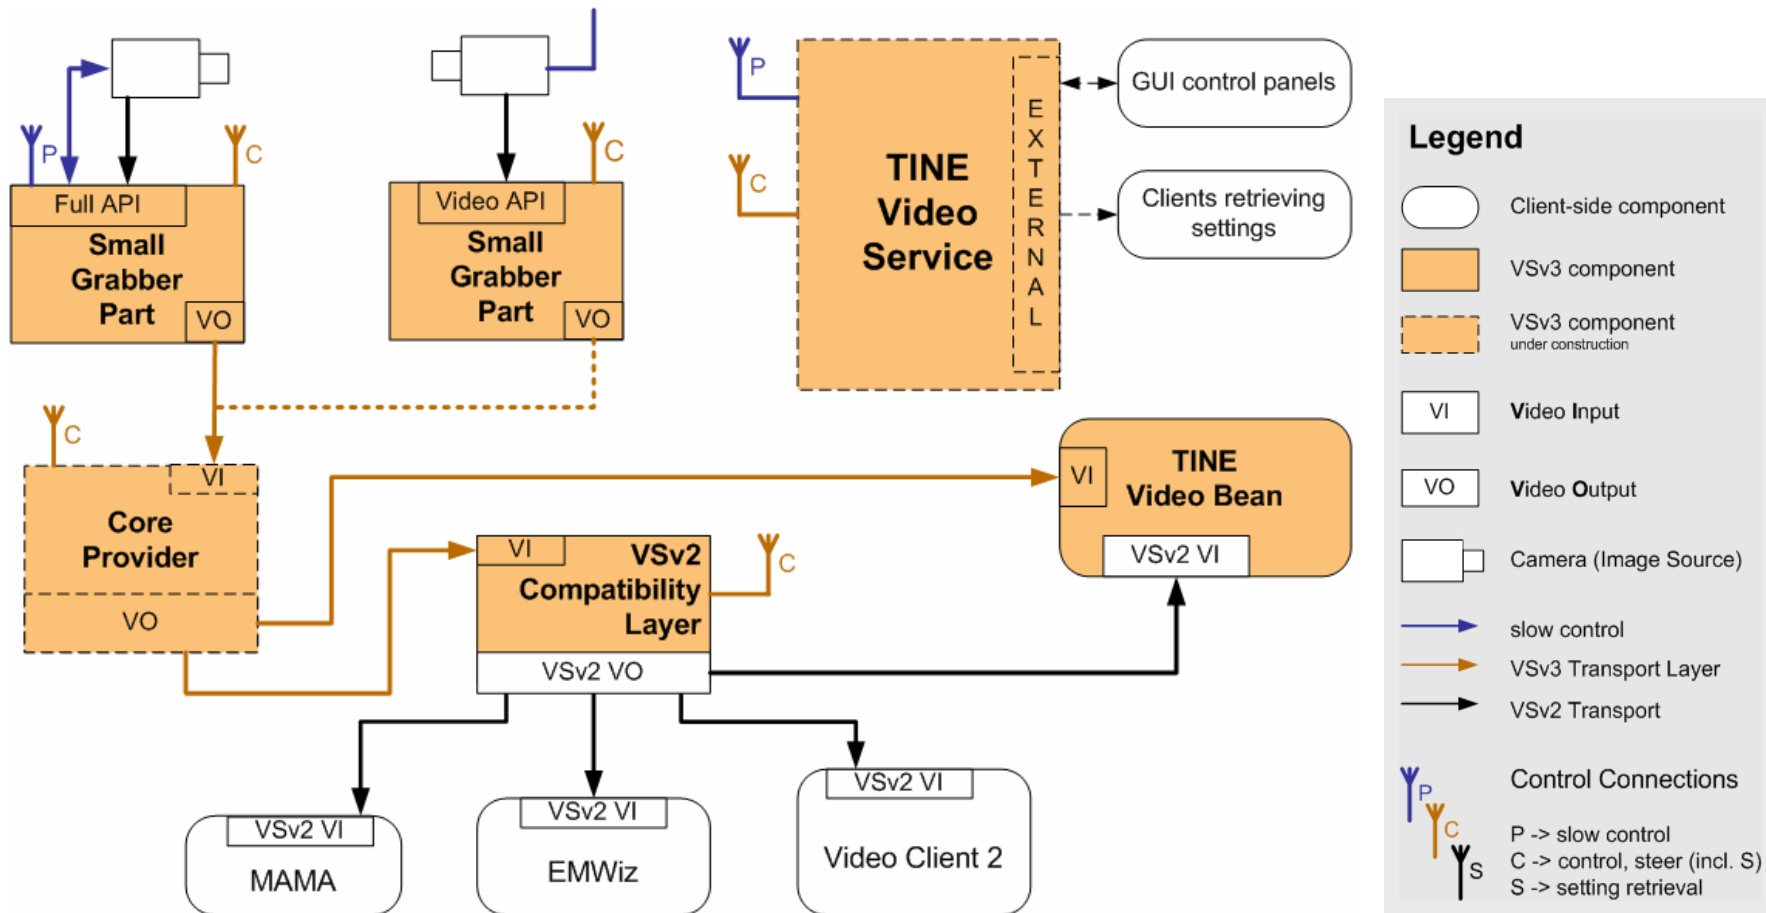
P

Full API

C

Small Grabber Part

VO

Video API

C

Small Grabber Part

VO

P

C

TINE Video Service

EXTERNAL

GUI control panels

Clients retrieving settings

C

VI

Core Provider

VO

VI

TINE Video Bean

VSv2 VI

VI

VSv2 Compatibility Layer

C

VSv2 VO

VSv2 VI

MAMA

VSv2 VI

EMWiz

VSv2 VI

Video Client 2

Legend

Client-side component

VSv3 component

VSv3 component
under construction

VI

Video Input

VO

Video Output

Camera (Image Source)

slow control

VSv3 Transport Layer

VSv2 Transport

Control Connections

P

C

S

P -> slow control
C -> control, steer (incl. S)
S -> setting retrieval